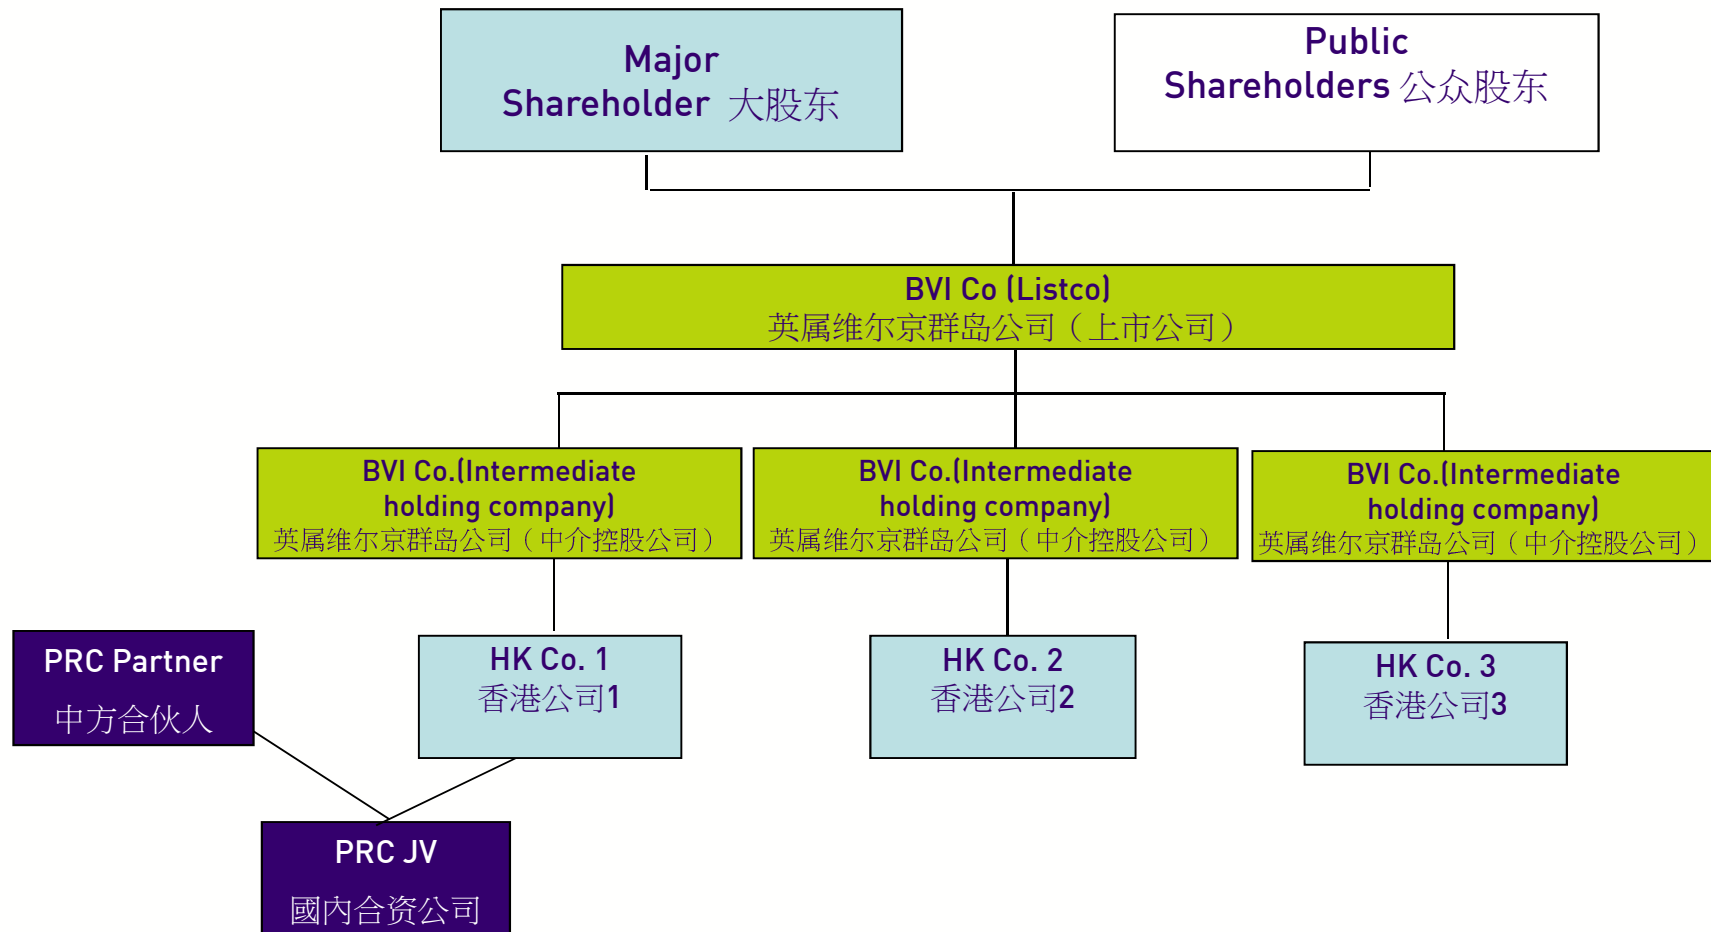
Major Shareholder 大股东

Public Shareholders 公众股东

BVI Co (Listco)
英属维尔京群岛公司（上市公司）

BVI Co.(Intermediate holding company)
英属维尔京群岛公司（中介控股公司）

BVI Co.(Intermediate holding company)
英属维尔京群岛公司（中介控股公司）

BVI Co.(Intermediate holding company)
英属维尔京群岛公司（中介控股公司）

PRC Partner
中方合伙人

HK Co. 1
香港公司1

HK Co. 2
香港公司2

HK Co. 3
香港公司3

PRC JV
國内合资公司